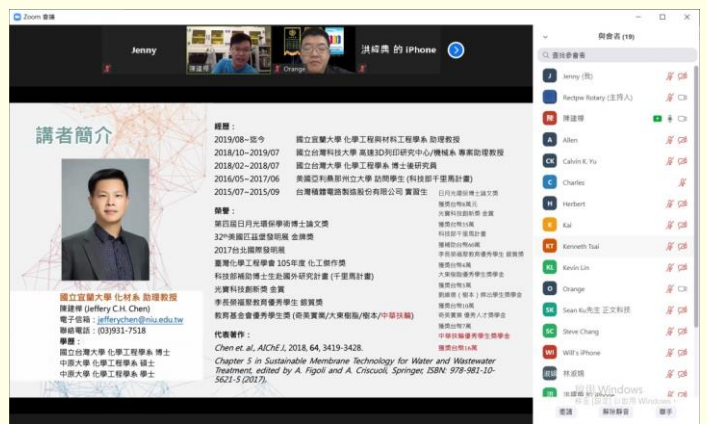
Zoom 會議

Jenny

陳建得

Orange

洪峰典 的 iPhone

講者簡介

國立宜蘭大學 化材系 助理教授
陳建得 (Jeffery C.H. Chen)
電子信箱：jefferychen@niu.edu.tw
聯絡電話：(03)931-7518
學歷：
國立台灣大學 化學工程學系 博士
中原大學 化學工程學系 碩士
中原大學 化學工程學系 學士

經歷：
2019/08~迄今 國立宜蘭大學 化學工程與材料工程學系 助理教授
2018/10~2019/07 國立台灣科技大學 高速3D列印研究中心/機械系 專案助理教授
2018/02~2018/07 國立台灣大學 化學工程學系 博士後研究員
2016/05~2017/06 美國亞利桑那州立大學 訪問學生 (科技部千里馬計畫)
2015/07~2015/09 台灣積體電路製造股份有限公司 實習生

榮譽：
第四屆日月光環保學術博士論文獎
32屆國際發明展 金牌獎
2017台北國際發明展
臺灣化學工程學會 105年度 化工傑作獎
科技部補助博士生赴國外研究計畫 (千里馬計畫)
光寶科技創新獎 金獎
李長榮福星教育優秀學生 銀質獎
教育基金會優秀學生獎 (奇美實業/大東樹脂/樹本/中華扶輪)

日月光環保博士論文獎
獲獎金台幣6萬元
光寶科技創新獎 金獎
獲獎金台幣15萬
科技部千里馬計畫
獲補助台幣60萬
李長榮福星教育優秀學生 銀質獎
獲獎金台幣4萬
大東樹脂優秀學生獎學金
獲獎金台幣3萬
劉維琪 (樹本) 傑出學生獎學金
獲獎金台幣10萬
奇美實業 優秀人才獎學金
獲獎金台幣7萬
中華扶輪優秀學生獎學金
獲獎金台幣16萬

代表著作：
Chen et. al., AIChE J, 2018, 64, 3419-3428.
Chapter 5 in Sustainable Membrane Technology for Water and Wastewater Treatment, edited by A. Figoli and A. Criscuoli, Springer, ISBN: 978-981-10-5621-5 (2017).

與會者 (19)
查找參會者
Jenny (我)
Rectpw Rotary (主持人)
陳建得
Allen
Calvin K. Yu
Charles
Herbert
Kai
Kenneth Tsai
Kevin Lin
Orange
Sean Ku先生 正文科技
Steve Chang
Will's iPhone
林淑娟
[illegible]
邀請
解除靜音
舉手
啟用 Windows
移至 [設定] 以啟用 Windows。